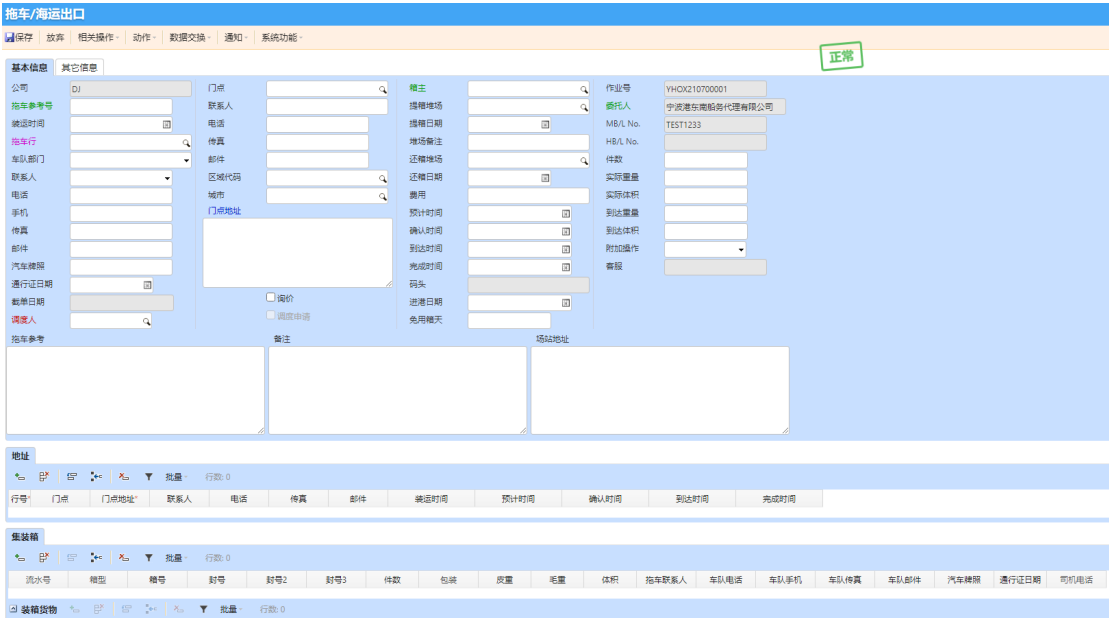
拖车/海运出口

保存 放弃 相关操作 动作 数据交换 通知 系统功能

正常

基本信息 其它信息

公司 DJ
拖车参考号
装运时间
拖车行
车队部门
联系人
电话
手机
传真
邮件
汽车牌照
通行证日期
截单日期
调度人

门点
联系人
电话
传真
邮件
区域代码
城市
门点地址
询价
调度申请

箱主
提箱堆场
提箱日期
堆场备注
还箱堆场
还箱日期
费用
预计时间
确认时间
到达时间
完成时间
码头
进港日期
免用箱天

作业号 YHOX210700001
委托人 宁波港东南船务代理有限公司
MB/L No. TEST1233
HB/L No.
件数
实际重量
实际体积
到达重量
到达体积
附加操作
套服

拖车参考
备注
场站地址

地址

批量 行数: 0

| 行号 | 门点 | 门点地址 | 联系人 | 电话 | 传真 | 邮件 | 装运时间 | 预计时间 | 确认时间 | 到达时间 | 完成时间 |
|---|---|---|---|---|---|---|---|---|---|---|---|

集装箱

批量 行数: 0

| 流水号 | 箱型 | 箱号 | 封号 | 封号2 | 封号3 | 件数 | 包装 | 皮重 | 毛重 | 体积 | 拖车联系人 | 车队电话 | 车队手机 | 车队传真 | 车队邮件 | 汽车牌照 | 通行证日期 | 司机电话 |
|---|---|---|---|---|---|---|---|---|---|---|---|---|---|---|---|---|---|---|

装箱货物 批量 行数: 0